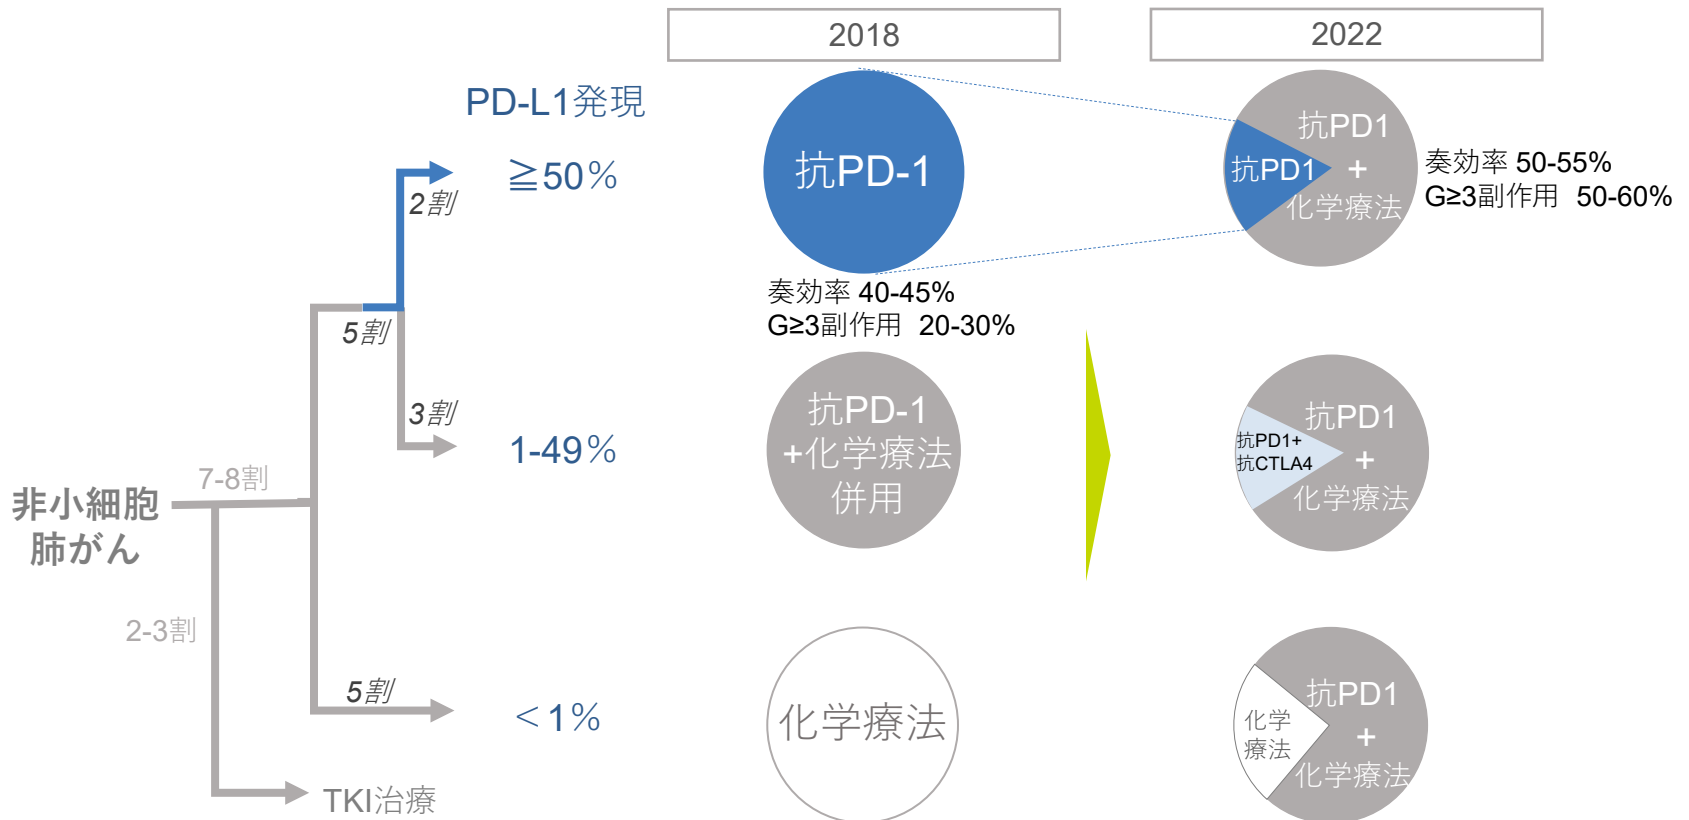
2018

2022

PD-L1発現

≧50%

2割

抗PD-1

抗PD1

抗PD1

+

化学療法

奏効率 50-55%
G≥3副作用 50-60%

奏効率 40-45%
G≥3副作用 20-30%

5割

3割

抗PD-1
+化学療法
併用

1-49%

抗PD1+
抗CTLA4

抗PD1
+
化学療法

7-8割

非小細胞
肺がん

2-3割

5割

<1%

化学療法

化学
療法

抗PD1
+
化学療法

TKI治療